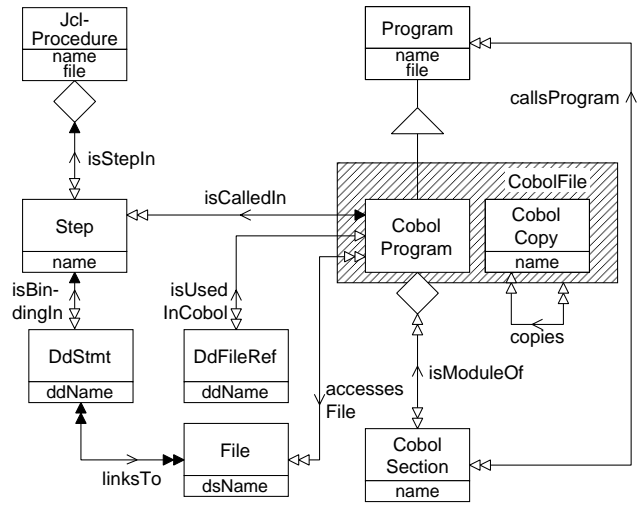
Jcl-Procedure
name
file

Program
name
file

callsProgram

isStepIn

CobolFile

isCalledIn

Step
name

Cobol Program

Cobol Copy
name

isBindingIn

isUsed InCobol

copies

DdStmt
ddName

DdFileRef
ddName

accesses File

isModuleOf

File
dsName

linksTo

Cobol Section
name